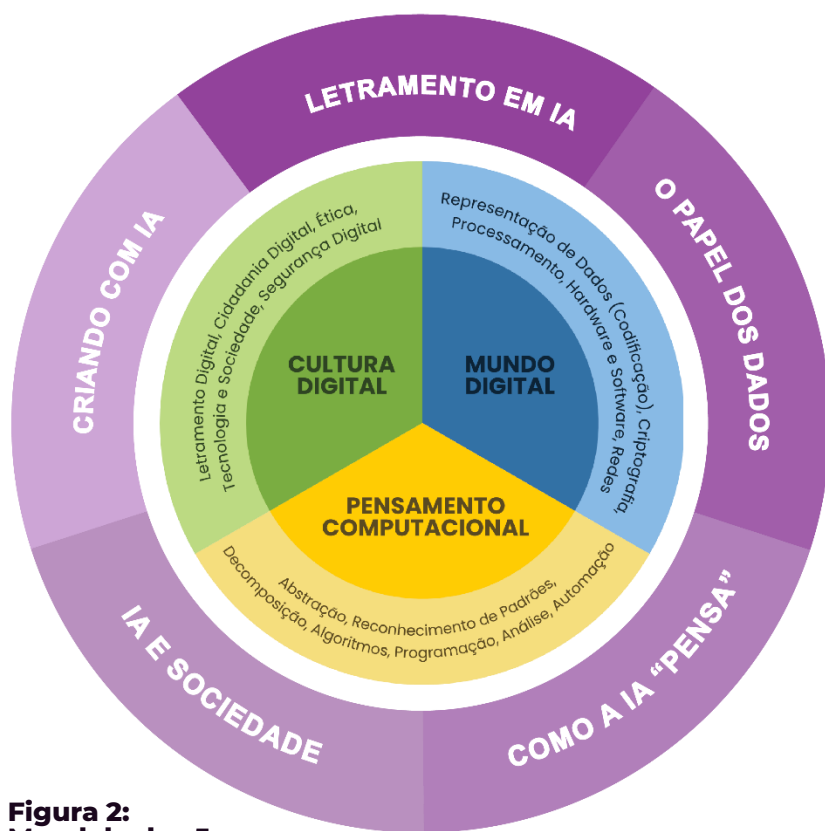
LETRAMENTO EM IA

O PAPEL DOS DADOS

COMO A IA "PENSA"

IA E SOCIEDADE

CRIANDO COM IA

Letramento Digital, Cidadania Digital, Ética, Tecnologia e Sociedade, Segurança Digital

Representação de Dados (Codificação), Criptografia, Processamento, Hardware e Software, Redes

Abstração, Reconhecimento de Padrões, Decomposição, Algoritmos, Programação, Análise, Automação

CULTURA DIGITAL

MUNDO DIGITAL

PENSAMENTO COMPUTACIONAL

Figura 2:
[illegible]